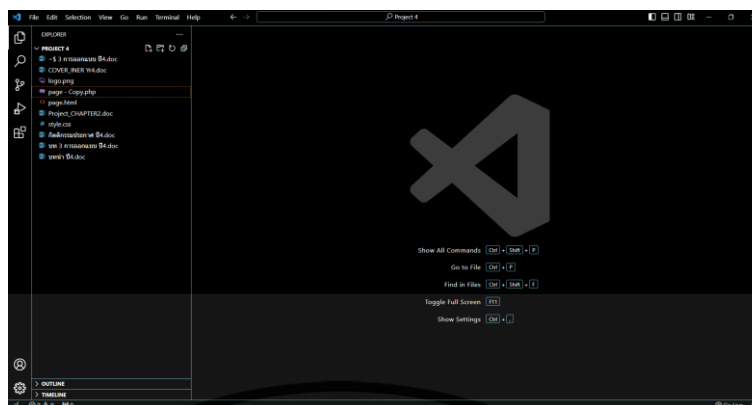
File Edit Selection View Go Run Terminal Help

Project 4

EXPLORER

PROJECT 4

~$ 3 การออกแบบ ปี4.doc
COVER_INER Yr4.doc
logo.png
page - Copy.php
page.html
Project_CHAPTER2.doc
style.css
กิตติกรรมประกาศ ปี4.doc
บท 3 การออกแบบ ปี4.doc
บทนำ ปี4.doc

Show All Commands Ctrl + Shift + P
Go to File Ctrl + P
Find in Files Ctrl + Shift + F
Toggle Full Screen F11
Show Settings Ctrl + ,

OUTLINE
TIMELINE